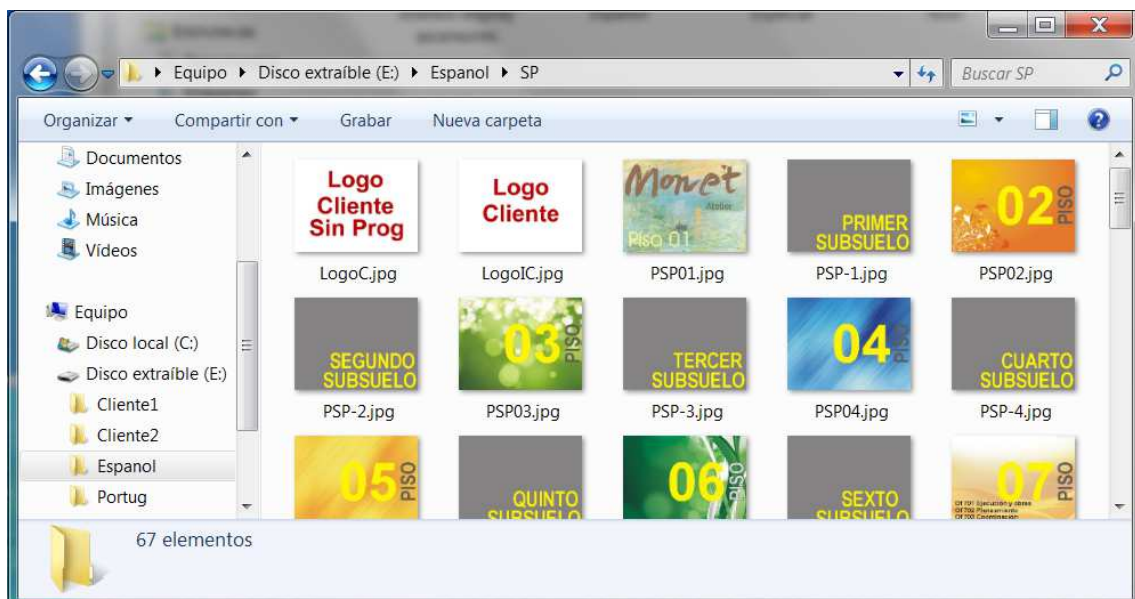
Equipo ▸ Disco extraíble (E:) ▸ Espanol ▸ SP

Buscar SP

Organizar ▾ Compartir con ▾ Grabar Nueva carpeta

Documentos
Imágenes
Música
Vídeos

Equipo
Disco local (C:)
Disco extraíble (E:)
Cliente1
Cliente2
Espanol
Portug

Logo Cliente Sin Prog
LogoC.jpg

Logo Cliente
LogoIC.jpg

Monet
Piso 01
PSP01.jpg

PRIMER SUBSUELO
PSP-1.jpg

02 PISO
PSP02.jpg

SEGUNDO SUBSUELO
PSP-2.jpg

03 PISO
PSP03.jpg

TERCER SUBSUELO
PSP-3.jpg

04 PISO
PSP04.jpg

CUARTO SUBSUELO
PSP-4.jpg

05 PISO

QUINTO SUBSUELO

06 PISO

SEXTO SUBSUELO

07 PISO
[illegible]

67 elementos